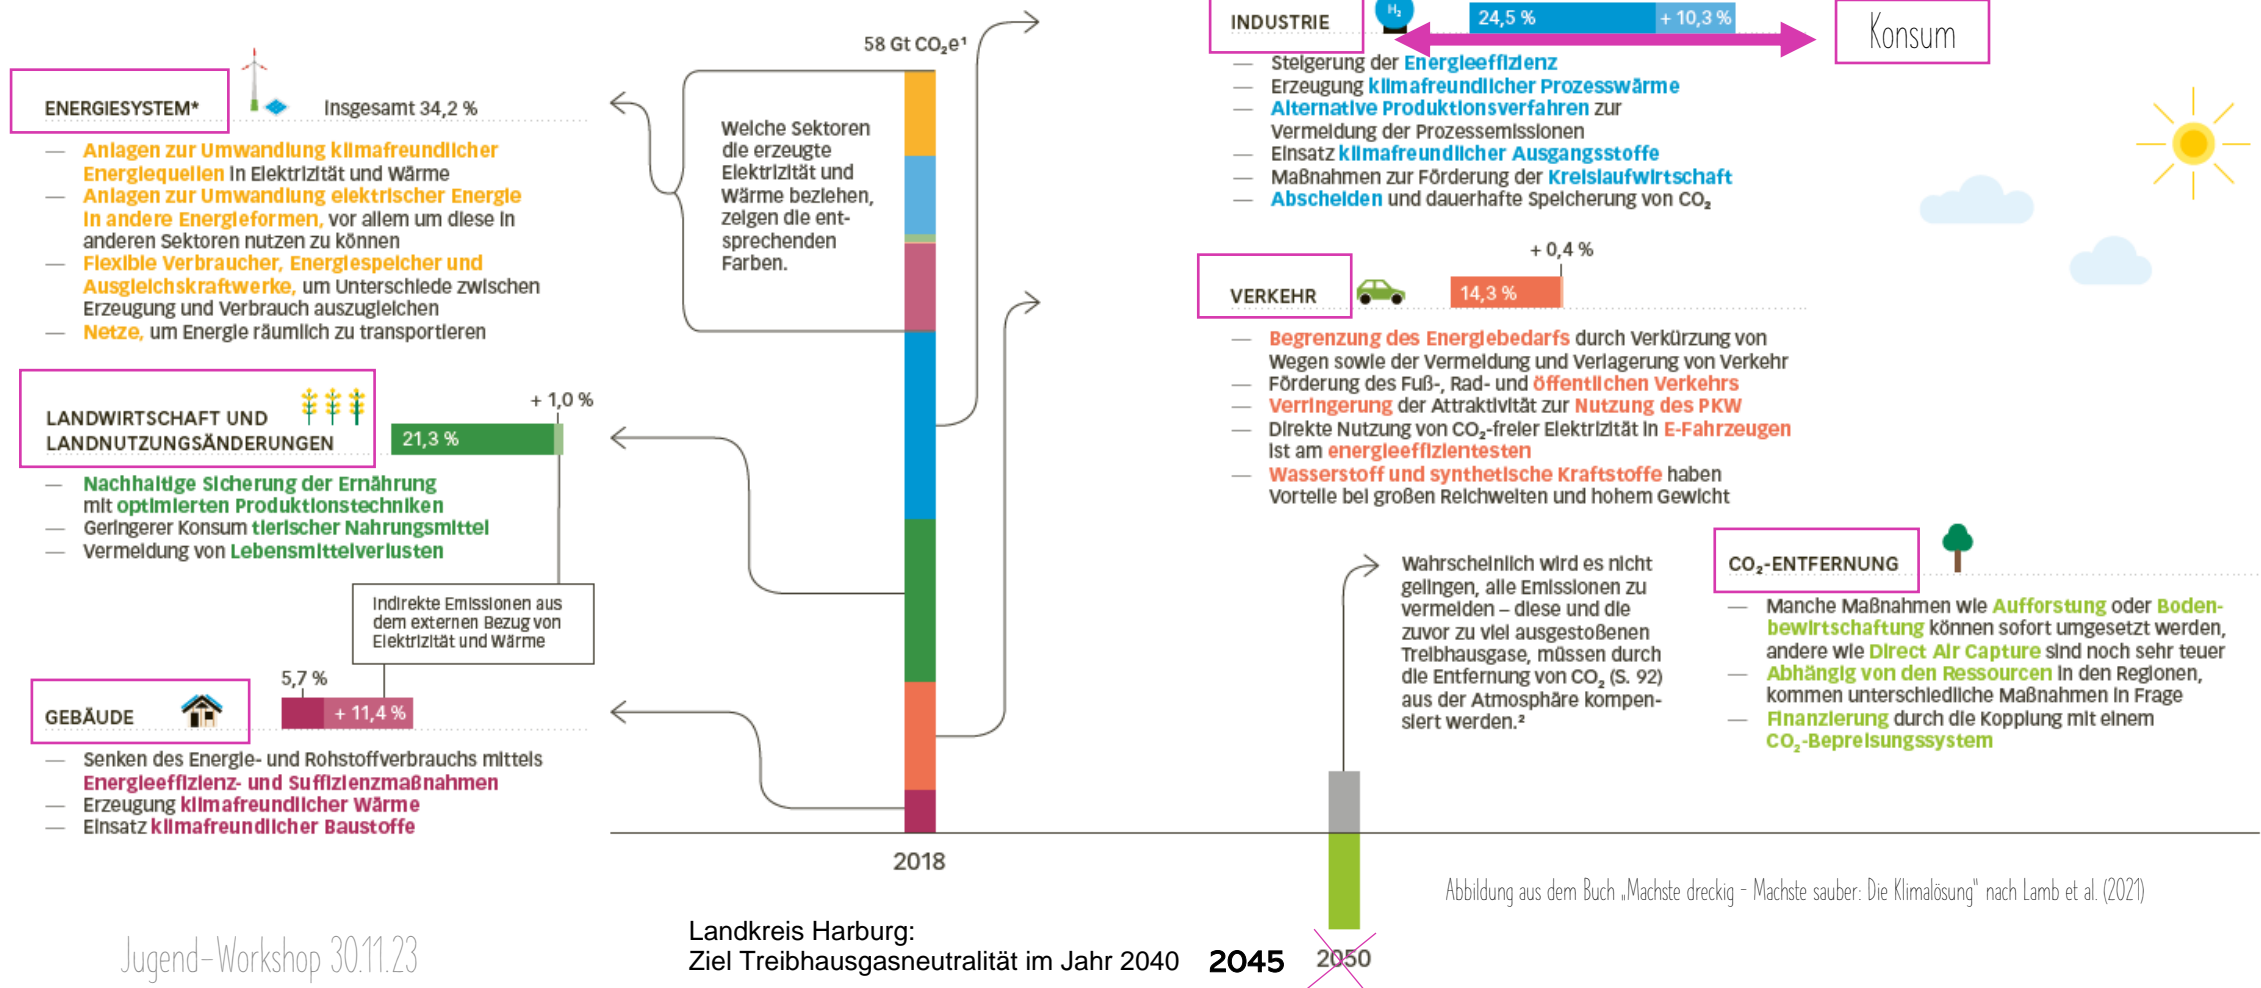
58 Gt $CO_2e^1$

ENERGIESYSTEM*

Insgesamt 34,2 %

— Anlagen zur Umwandlung klimafreundlicher Energiequellen in Elektrizität und Wärme
— Anlagen zur Umwandlung elektrischer Energie in andere Energieformen, vor allem um diese in anderen Sektoren nutzen zu können
— Flexible Verbraucher, Energiespeicher und Ausgleichskraftwerke, um Unterschiede zwischen Erzeugung und Verbrauch auszugleichen
— Netze, um Energie räumlich zu transportieren

Welche Sektoren die erzeugte Elektrizität und Wärme beziehen, zeigen die entsprechenden Farben.

INDUSTRIE

$H_2$

24,5 %

+ 10,3 %

Konsum

— Steigerung der Energieeffizienz
— Erzeugung klimafreundlicher Prozesswärme
— Alternative Produktionsverfahren zur Vermeidung der Prozessemissionen
— Einsatz klimafreundlicher Ausgangsstoffe
— Maßnahmen zur Förderung der Kreislaufwirtschaft
— Abscheiden und dauerhafte Speicherung von $CO_2$

LANDWIRTSCHAFT UND LANDNUTZUNGSÄNDERUNGEN

+ 1,0 %

21,3 %

— Nachhaltige Sicherung der Ernährung mit optimierten Produktionstechniken
— Geringerer Konsum tierischer Nahrungsmittel
— Vermeidung von Lebensmittelverlusten

Indirekte Emissionen aus dem externen Bezug von Elektrizität und Wärme

VERKEHR

+ 0,4 %

14,3 %

— Begrenzung des Energiebedarfs durch Verkürzung von Wegen sowie der Vermeidung und Verlagerung von Verkehr
— Förderung des Fuß-, Rad- und öffentlichen Verkehrs
— Verringerung der Attraktivität zur Nutzung des PKW
— Direkte Nutzung von $CO_2$-freier Elektrizität in E-Fahrzeugen ist am energieeffizientesten
— Wasserstoff und synthetische Kraftstoffe haben Vorteile bei großen Reichweiten und hohem Gewicht

GEBÄUDE

5,7 %

+ 11,4 %

— Senken des Energie- und Rohstoffverbrauchs mittels Energieeffizienz- und Suffizienzmaßnahmen
— Erzeugung klimafreundlicher Wärme
— Einsatz klimafreundlicher Baustoffe

Wahrscheinlich wird es nicht gelingen, alle Emissionen zu vermeiden – diese und die zuvor zu viel ausgestoßenen Treibhausgase, müssen durch die Entfernung von $CO_2$ (S. 92) aus der Atmosphäre kompensiert werden.²

$CO_2$-ENTFERNUNG

— Manche Maßnahmen wie Aufforstung oder Bodenbewirtschaftung können sofort umgesetzt werden, andere wie Direct Air Capture sind noch sehr teuer
— Abhängig von den Ressourcen in den Regionen, kommen unterschiedliche Maßnahmen in Frage
— Finanzierung durch die Kopplung mit einem $CO_2$-Bepreisungssystem

2018

Abbildung aus dem Buch „Machste dreckig – Machste sauber: Die Klimalösung" nach Lamb et al. (2021)

Jugend-Workshop 30.11.23

Landkreis Harburg:
Ziel Treibhausgasneutralität im Jahr 2040 2045 2050